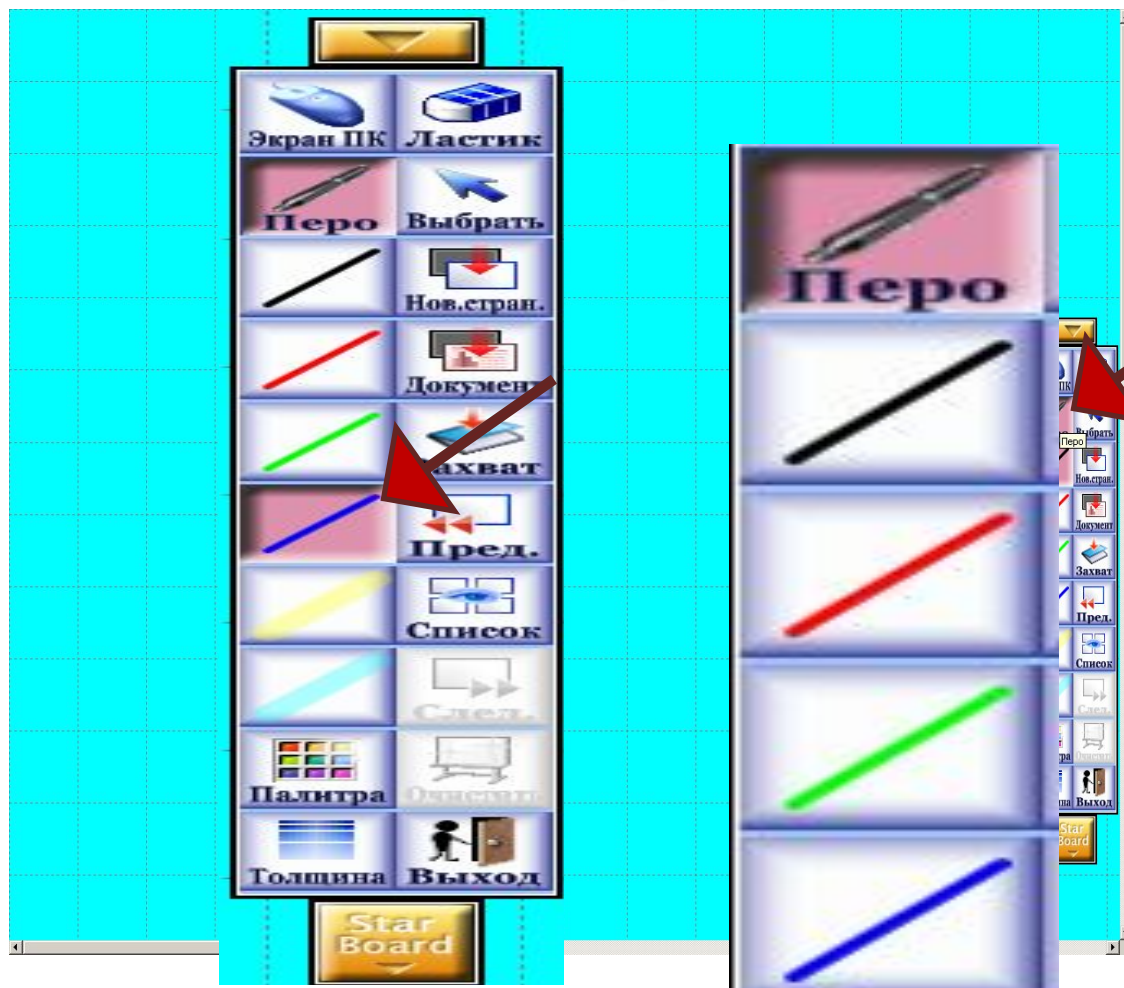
Экран ПК
Ластик
Перо
Выбрать
Нов.стран.
Документ
Захват
Пред.
Список
След.
Палитра
Описание
Толщина
Выход
Star Board

Перо

ПК
Выбрать
Перо
Нов.стран.
Документ
Захват
Пред.
Список
След.
тра
Описан
щина
Выход
Star Board